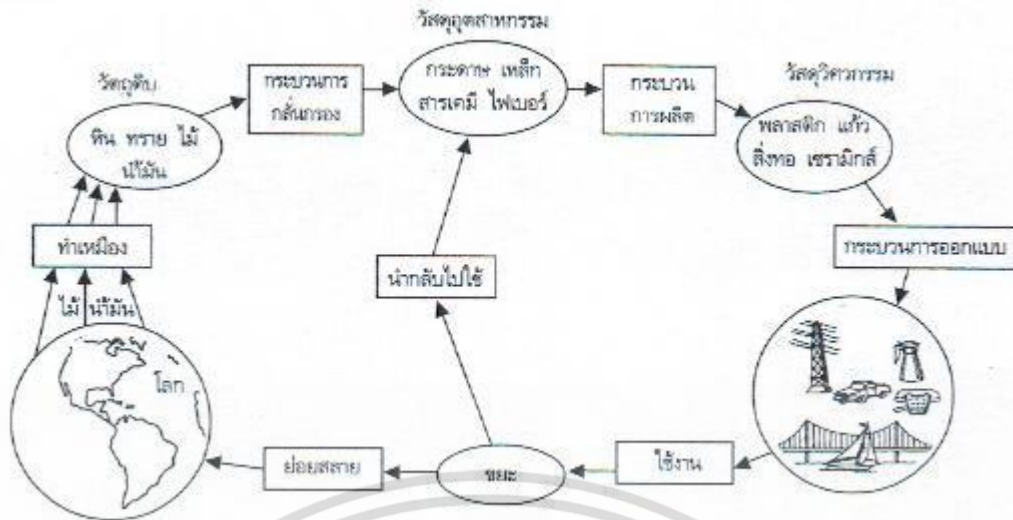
วัสดุอุตสาหกรรม

วัตถุดิบ

หิน ทราย ไม้ น้ำมัน

กระบวนการกลั่นกรอง

กระดาษ เหล็ก สารเคมี ไฟเบอร์

กระบวนการผลิต

วัสดุวิศวกรรม

พลาสติก แก้ว สิ่งทอ เซรามิกส์

กระบวนการออกแบบ

ทำเหมือง

ไม้

น้ำมัน

โลก

นำกลับไปใช้

ใช้งาน

ขยะ

ย่อยสลาย